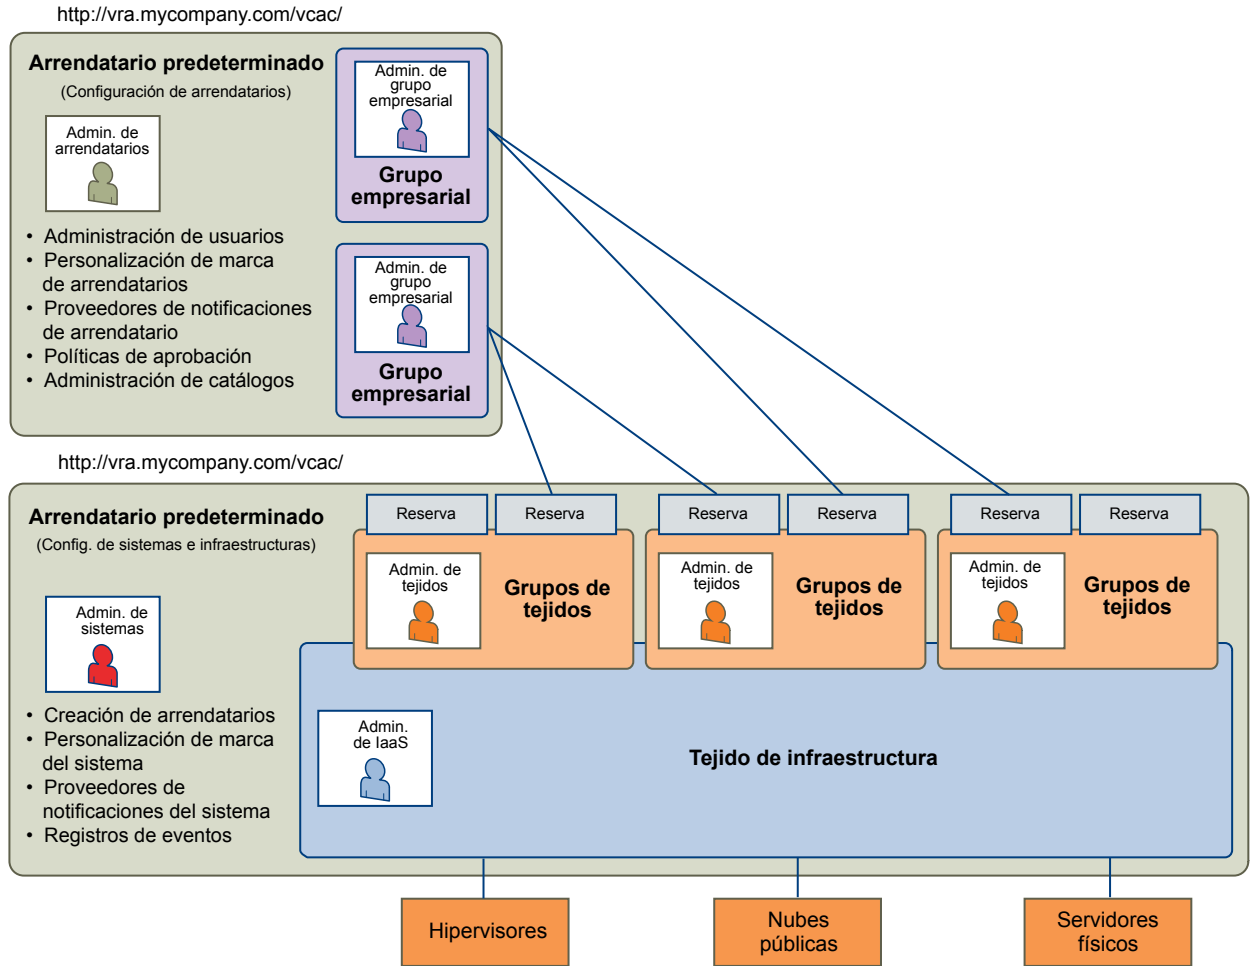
http://vra.mycompany.com/vcac/

Arrendatario predeterminado
(Configuración de arrendatarios)

Admin. de arrendatarios

- Administración de usuarios
- Personalización de marca de arrendatarios
- Proveedores de notificaciones de arrendatario
- Políticas de aprobación
- Administración de catálogos

Admin. de grupo empresarial
Grupo empresarial

Admin. de grupo empresarial
Grupo empresarial

http://vra.mycompany.com/vcac/

Arrendatario predeterminado
(Config. de sistemas e infraestructuras)

Admin. de sistemas

- Creación de arrendatarios
- Personalización de marca del sistema
- Proveedores de notificaciones del sistema
- Registros de eventos

Reserva
Reserva
Admin. de tejidos
Grupos de tejidos

Reserva
Reserva
Admin. de tejidos
Grupos de tejidos

Reserva
Reserva
Admin. de tejidos
Grupos de tejidos

Admin. de IaaS

Tejido de infraestructura

Hipervisores

Nubes públicas

Servidores físicos